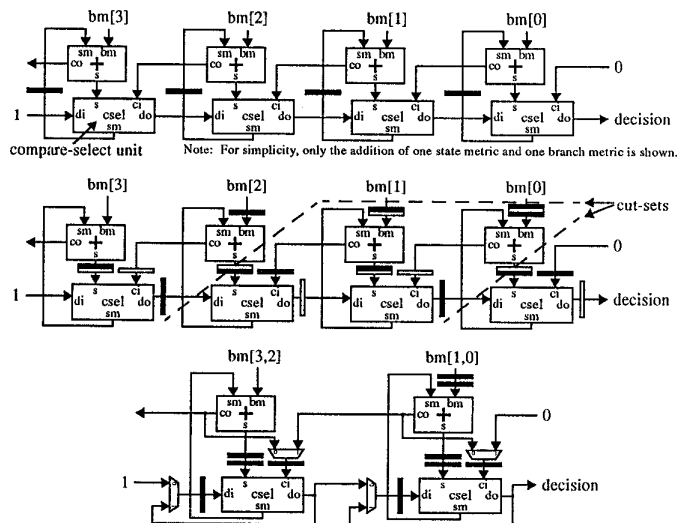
bm[3]
sm bm
co +
s
1
di s csel ci do
sm
compare-select unit

bm[2]
sm bm
co +
s
di s csel ci do
sm

bm[1]
sm bm
co +
s
di s csel ci do
sm

bm[0]
sm bm
co +
s
0
di s csel ci do
sm
decision

Note: For simplicity, only the addition of one state metric and one branch metric is shown.

bm[3]
sm bm
co +
s
1
di s csel ci do
sm

bm[2]
sm bm
co +
s
di s csel ci do
sm

bm[1]
sm bm
co +
s
di s csel ci do
sm

bm[0]
cut-sets
sm bm
co +
s
0
di s csel ci do
sm
decision

bm[3,2]
sm bm
co +
s
1
di s csel ci do
sm

bm[1,0]
sm bm
co +
s
0
di s csel ci do
sm
decision